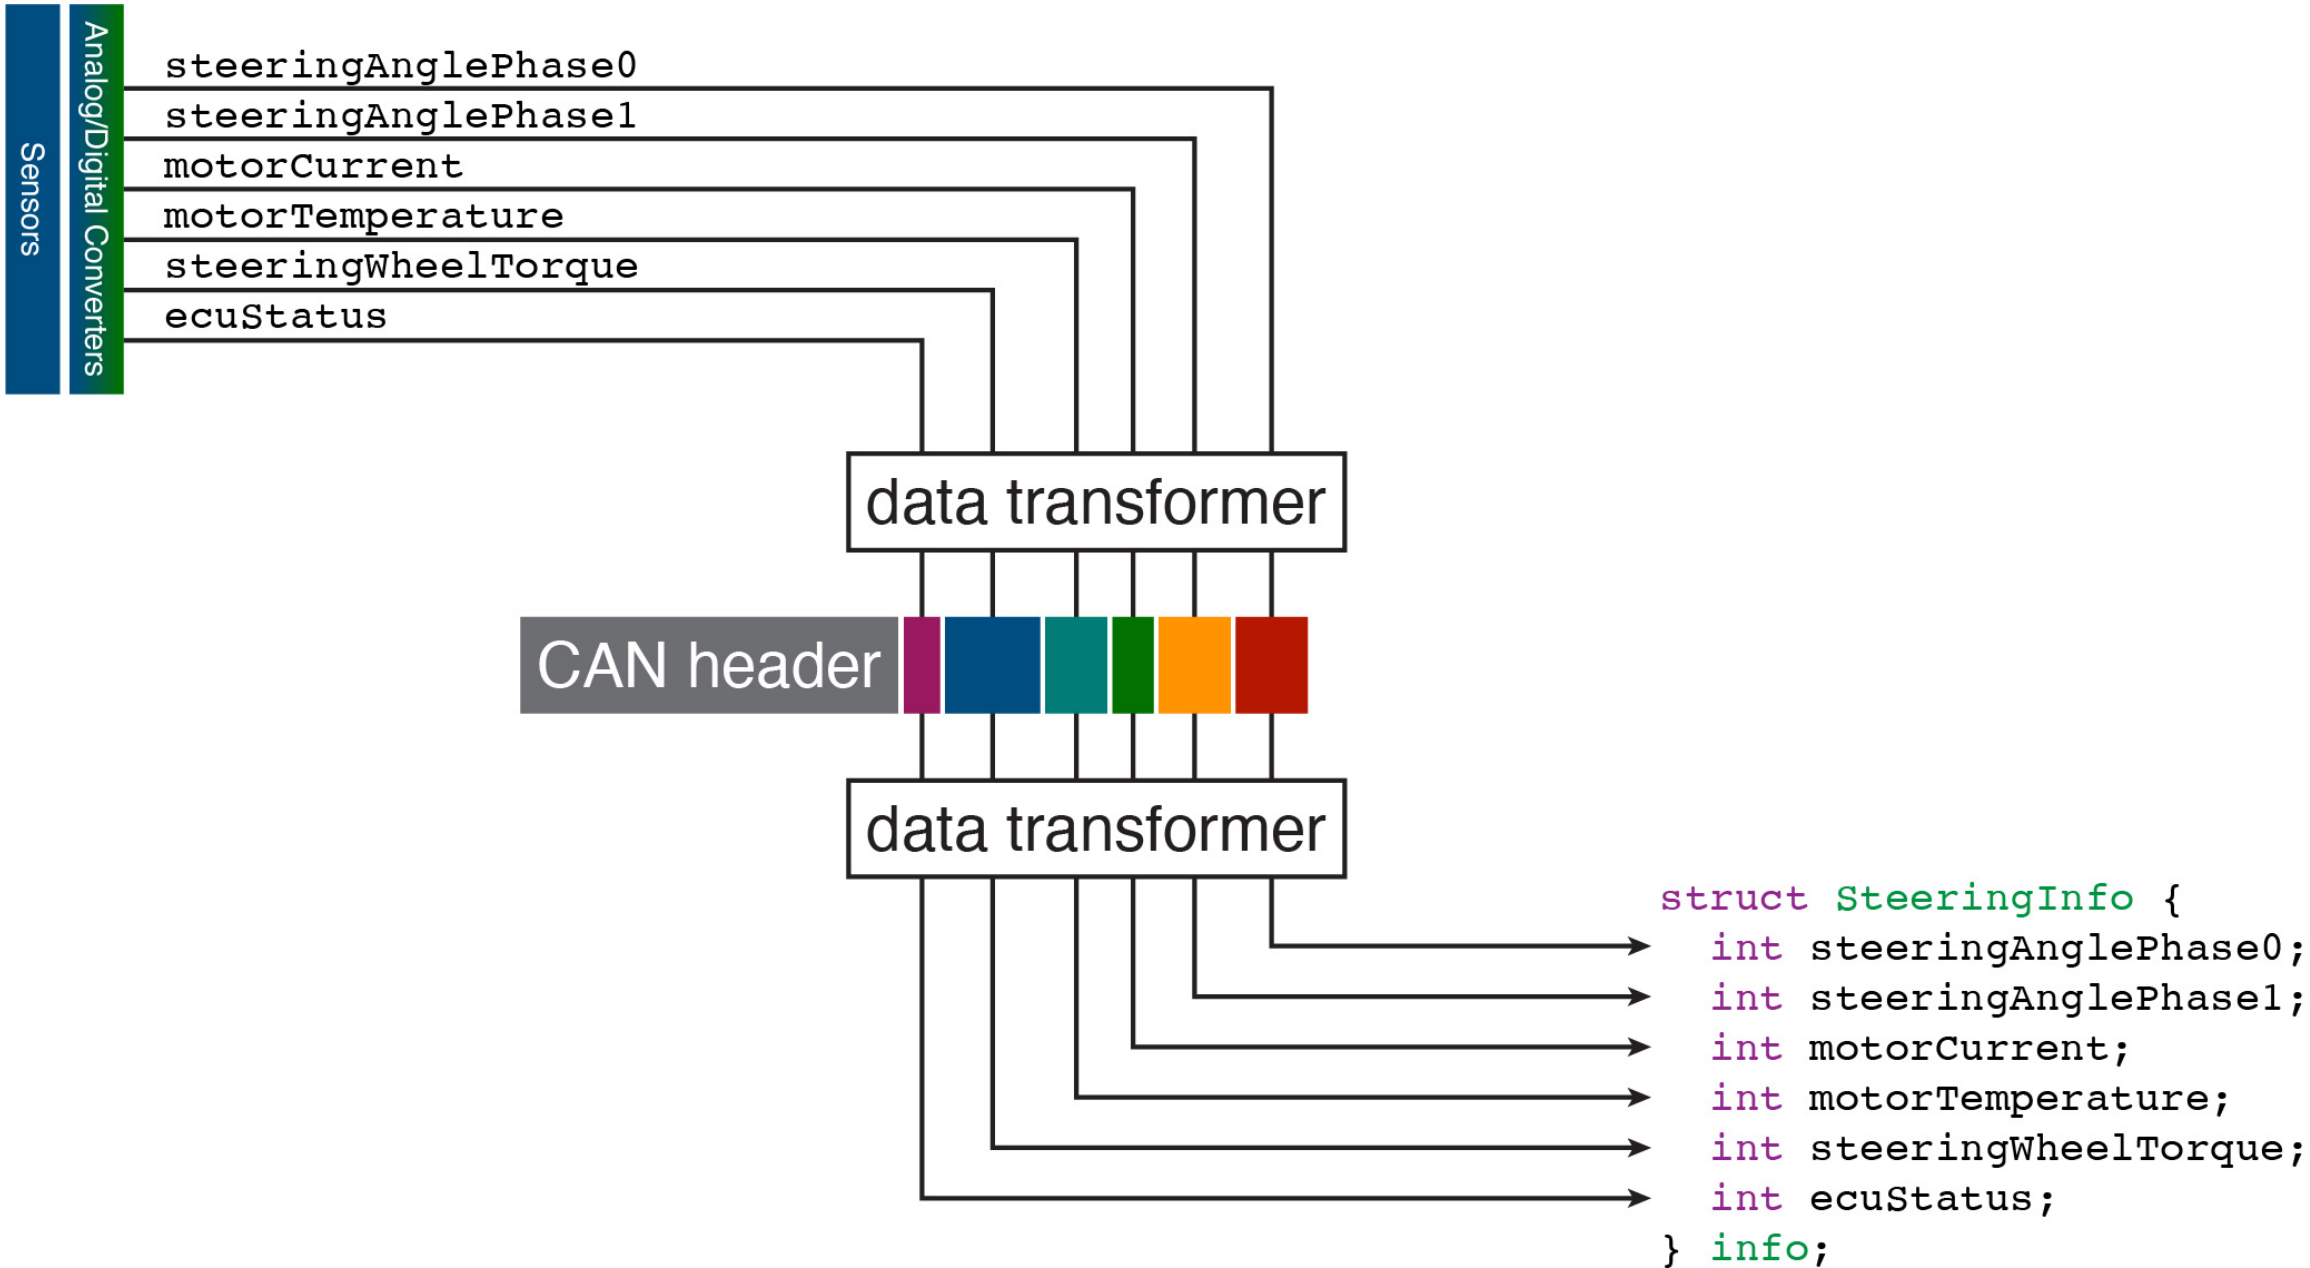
Sensors

Analog/Digital Converters

steeringAnglePhase0
steeringAnglePhase1
motorCurrent
motorTemperature
steeringWheelTorque
ecuStatus

data transformer

CAN header

data transformer

struct SteeringInfo {
int steeringAnglePhase0;
int steeringAnglePhase1;
int motorCurrent;
int motorTemperature;
int steeringWheelTorque;
int ecuStatus;
} info;